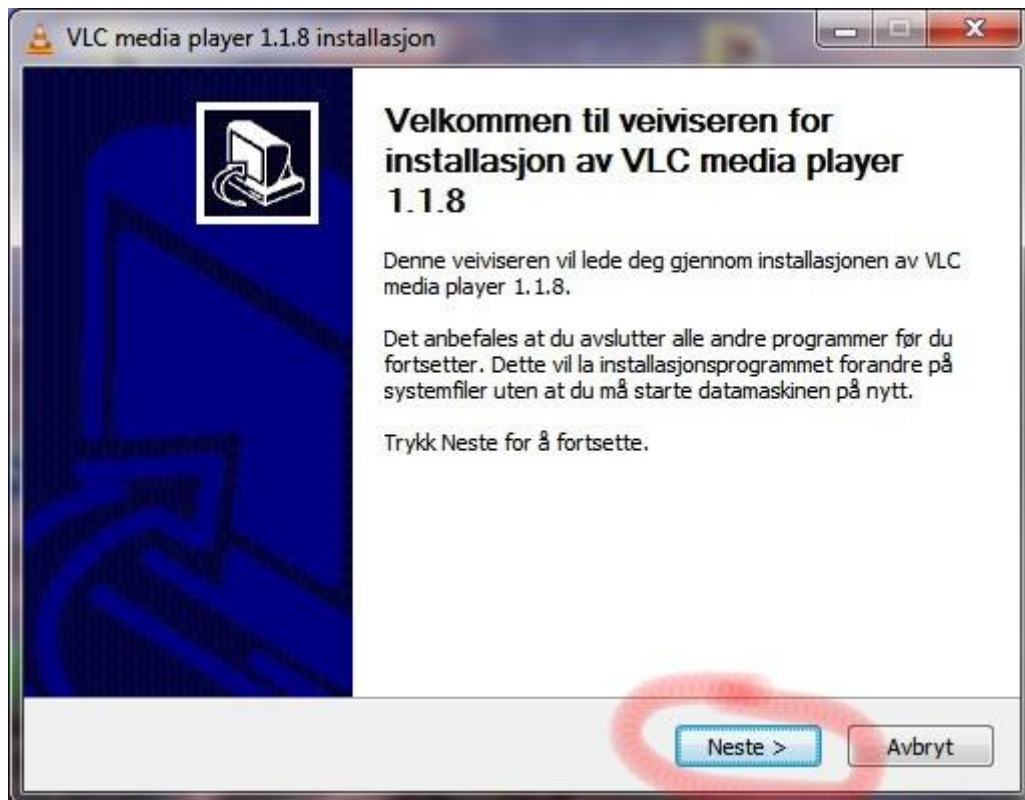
VLC media player 1.1.8 installasjon

Velkommen til veiviseren for installasjon av VLC media player 1.1.8

Denne veiviseren vil lede deg gjennom installasjonen av VLC media player 1.1.8.

Det anbefales at du avslutter alle andre programmer før du fortsetter. Dette vil la installasjonsprogrammet forandre på systemfiler uten at du må starte datamaskinen på nytt.

Trykk Neste for å fortsette.

Neste >
Avbryt